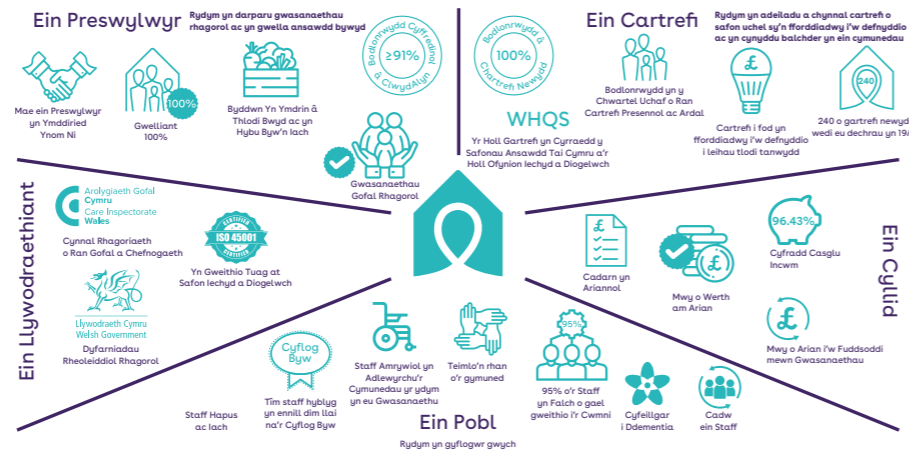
Ein Preswylwyr

Rydym yn darparu gwasanaethau rhagorol ac yn gwella ansawdd bywyd

Mae ein Preswylwyr yn Ymddiried Ynom Ni

100%

Gwelliant 100%

Byddwn Yn Ymdrin â Thlodi Bwyd ac yn Hybu Byw'n Iach

Bodlonrwydd Cyffredinol â ClwydAlyn

≥91%

Gwasanaethau Gofal Rhagorol

Bodlonrwydd â Chartrefi Newydd

100%

WHQS

Yr Holl Gartrefi yn Cyrraedd y Safonau Ansawdd Tai Cymru a'r Holl Ofynion Iechyd a Diogelwch

Ein Cartrefi

Rydym yn adeiladu a chynnal cartrefi o safon uchel sy'n fforddiadwy i'w defnyddio ac yn cynyddu balchder yn ein cymunedau

Bodlonrwydd yn y Chwartel Uchaf o Ran Cartrefi Presennol ac Ardal

£

Cartrefi i fod yn fforddiadwy i'w defnyddio i leihau tlodi tanwydd

240

240 o gartrefi newydd wedi eu dechrau yn 19/

Ein Llywodraethiant

Arolygiaeth Gofal Cymru Care Inspectorate Wales

Cynnal Rhagoriaeth o Ran Gofal a Chefnogaeth

CERTIFIED ISO 45001 CERTIFIED

Yn Gweithio Tuag at Safon Iechyd a Diogelwch

Llywodraeth Cymru Welsh Government

Dyfarniadau Rheoleiddiol Rhagorol

Ein Cyllid

£

Cadarn yn Ariannol

£

Mwy o Werth am Arian

96.43%

Cyfradd Casglu Incwm

£

Mwy o Arian i'w Fuddsoddi mewn Gwasanaethau

Staff Hapus ac Iach

Cyflog Byw

Tîm staff hyblyg yn ennill dim llai na'r Cyflog Byw

Staff Amrywiol yn Adlewyrchu'r Cymunedau yr ydym yn eu Gwasanaethu

Teimlo'n rhan o'r gymuned

95%

95% o'r Staff yn Falch o gael gweithio i'r Cwmni

Cyfeillgar i Ddementia

Cadw ein Staff

Ein Pobl

Rydym yn gyflogwr gwych